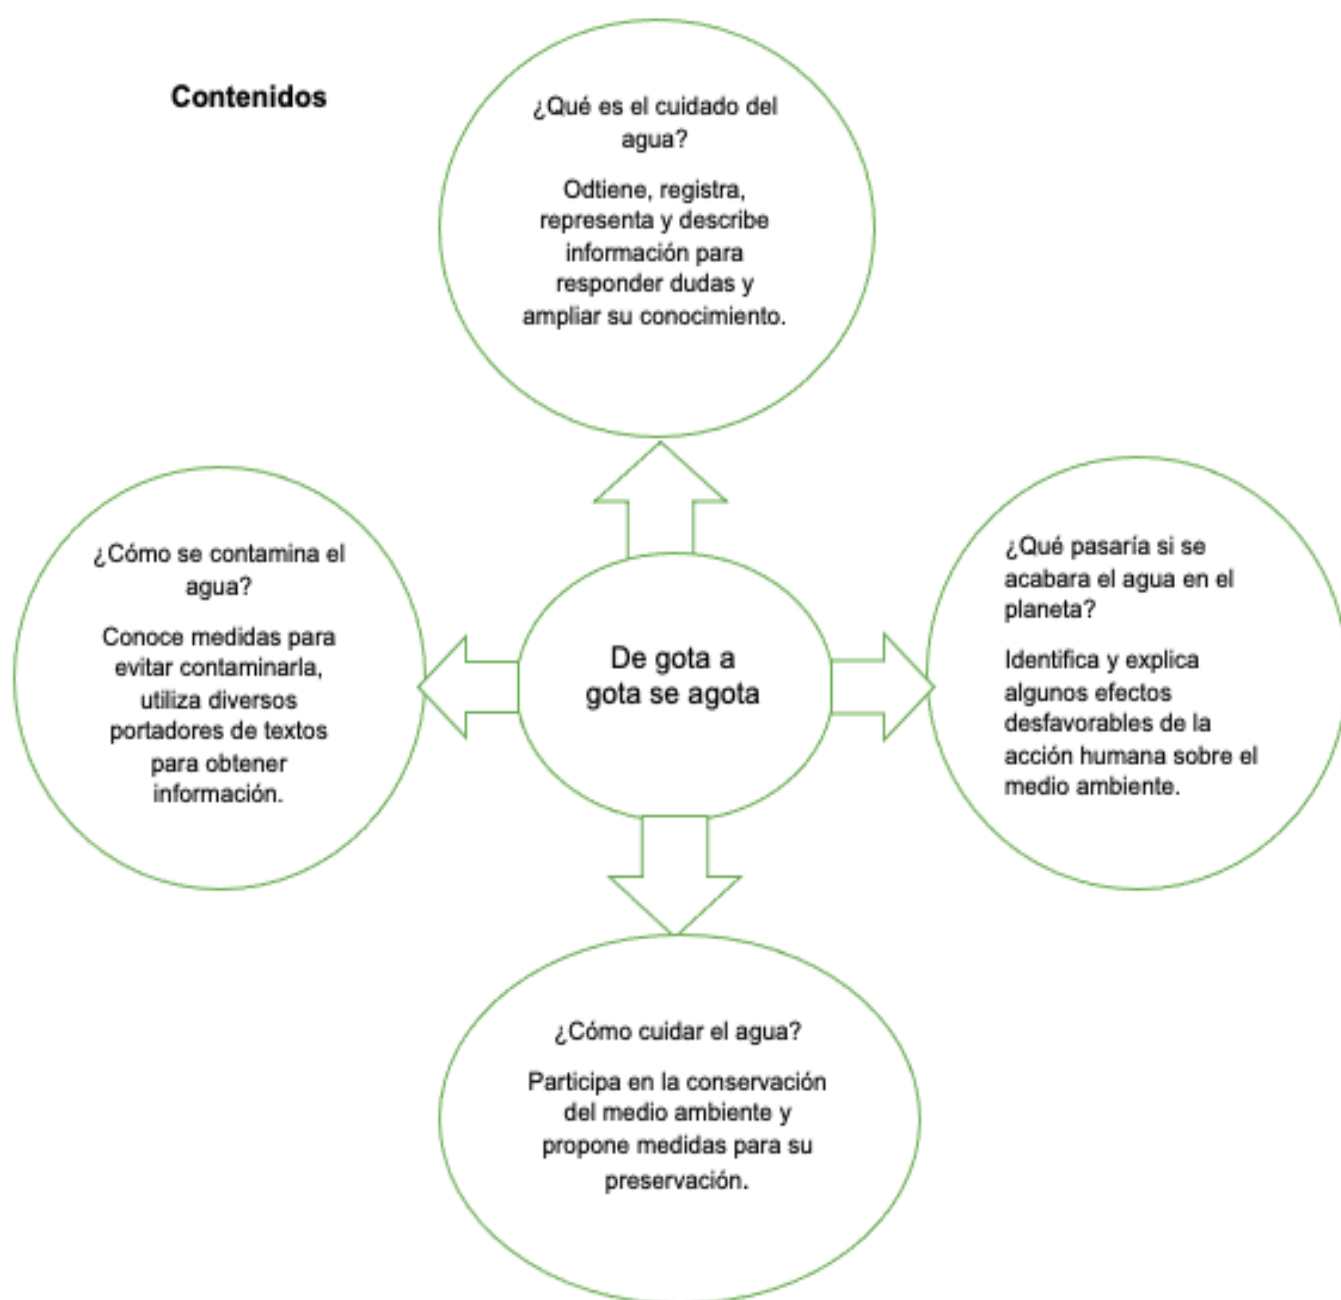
Contenidos

¿Qué es el cuidado del agua?

Odtiene, registra, representa y describe información para responder dudas y ampliar su conocimiento.

¿Cómo se contamina el agua?

Conoce medidas para evitar contaminarla, utiliza diversos portadores de textos para obtener información.

De gota a gota se agota

¿Qué pasaría si se acabara el agua en el planeta?

Identifica y explica algunos efectos desfavorables de la acción humana sobre el medio ambiente.

¿Cómo cuidar el agua?

Participa en la conservación del medio ambiente y propone medidas para su preservación.